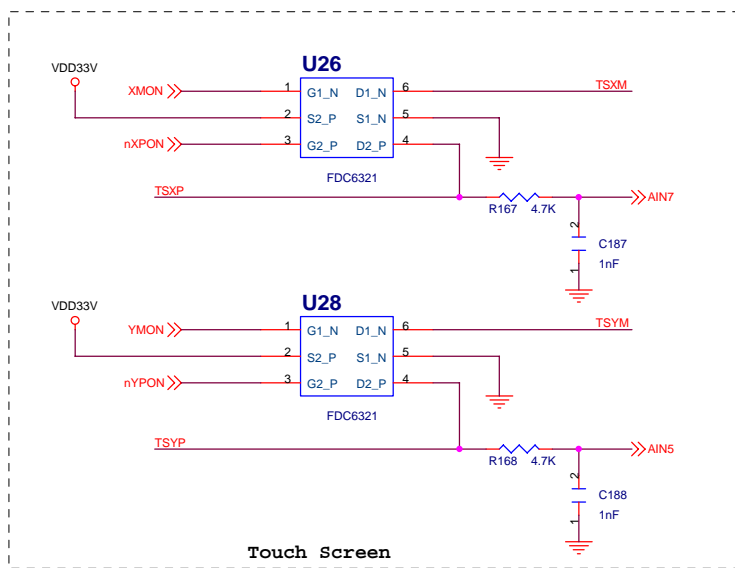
VDD33V

U26

XMON

1 G1_N D1_N 6

TSXM

2 S2_P S1_N 5

nXPON

3 G2_P D2_P 4

FDC6321

TSXP

R167 4.7K

AIN7

2

C187

1nF

1

VDD33V

U28

YMON

1 G1_N D1_N 6

TSYM

2 S2_P S1_N 5

nYPON

3 G2_P D2_P 4

FDC6321

TSYP

R168 4.7K

AIN5

2

C188

1nF

1

Touch Screen